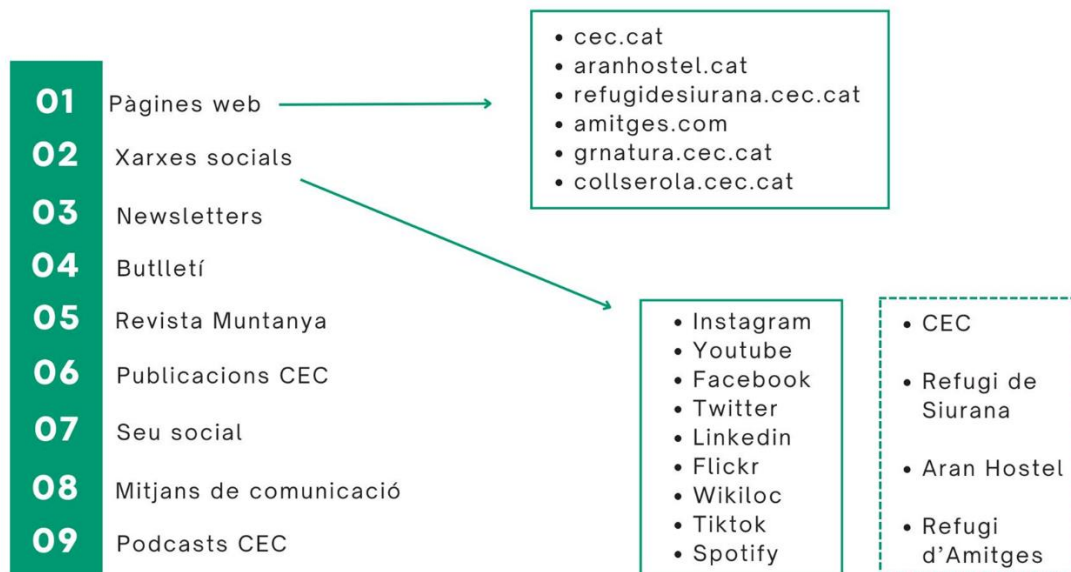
01 Pàgines web
02 Xarxes socials
03 Newsletters
04 Butlletí
05 Revista Muntanya
06 Publicacions CEC
07 Seu social
08 Mitjans de comunicació
09 Podcasts CEC

- cec.cat
- aranhostel.cat
- refugidesiurana.cec.cat
- amitges.com
- grnatura.cec.cat
- collserola.cec.cat

- Instagram
- Youtube
- Facebook
- Twitter
- Linkedin
- Flickr
- Wikiloc
- Tiktok
- Spotify

- CEC
- Refugi de Siurana
- Aran Hostel
- Refugi d'Amitges